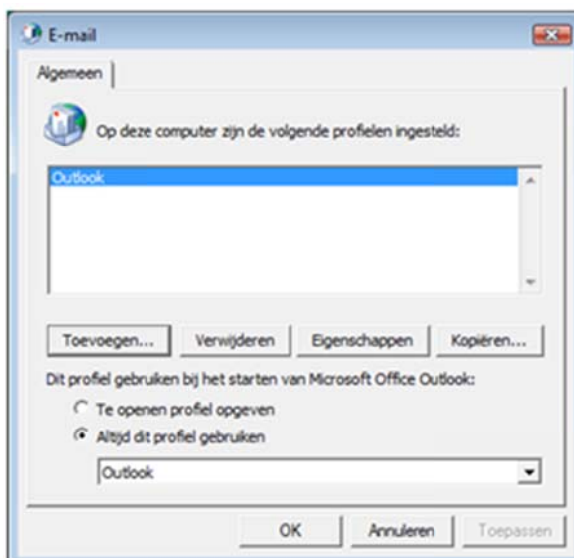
E-mail

Algemeen

Op deze computer zijn de volgende profielen ingesteld:

Outlook

Toevoegen...

Verwijderen

Eigenschappen

Kopiëren...

Dit profiel gebruiken bij het starten van Microsoft Office Outlook:

Te openen profiel opgeven

Altijd dit profiel gebruiken

Outlook

OK

Annuleren

Toepassen